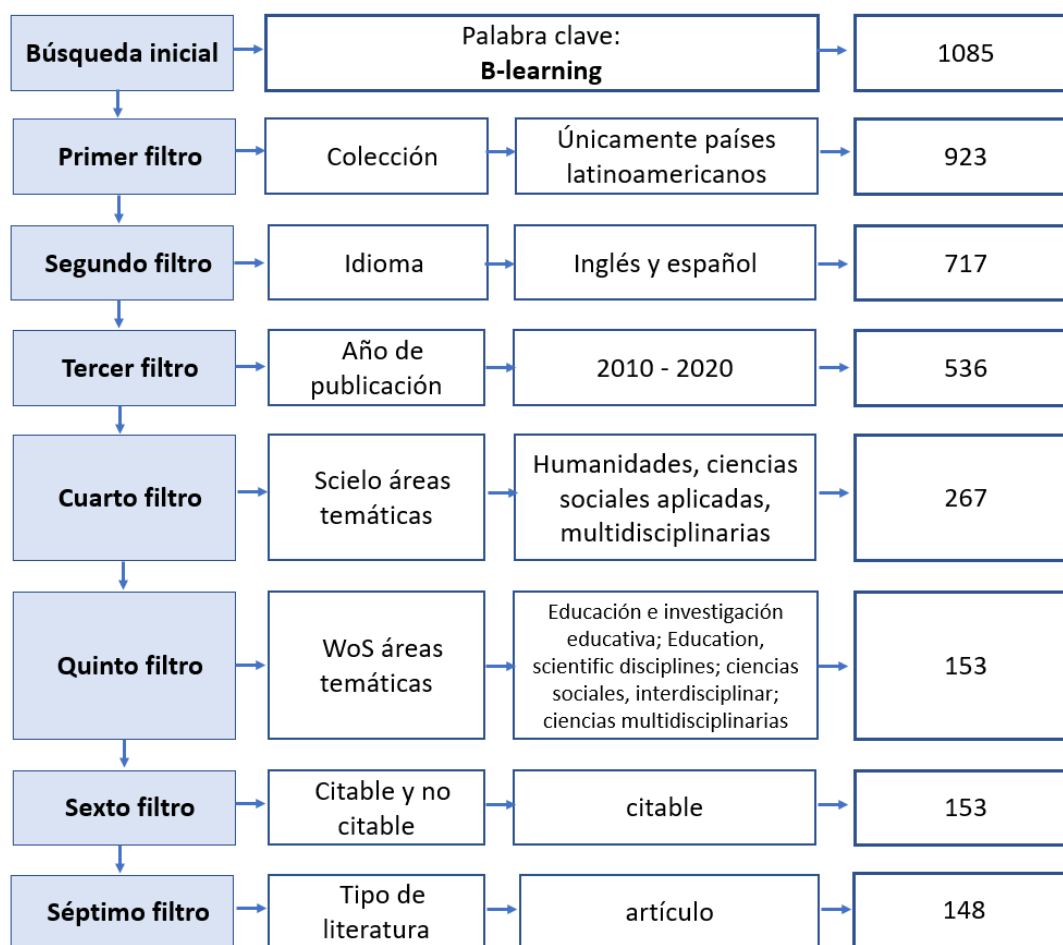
Búsqueda inicial

Palabra clave:
**B-learning**

1085

Primer filtro

Colección

Únicamente países latinoamericanos

923

Segundo filtro

Idioma

Inglés y español

717

Tercer filtro

Año de publicación

2010 - 2020

536

Cuarto filtro

Scielo áreas temáticas

Humanidades, ciencias sociales aplicadas, multidisciplinarias

267

Quinto filtro

WoS áreas temáticas

Educación e investigación educativa; Education, scientific disciplines; ciencias sociales, interdisciplinar; ciencias multidisciplinarias

153

Sexto filtro

Citable y no citable

citable

153

Séptimo filtro

Tipo de literatura

artículo

148